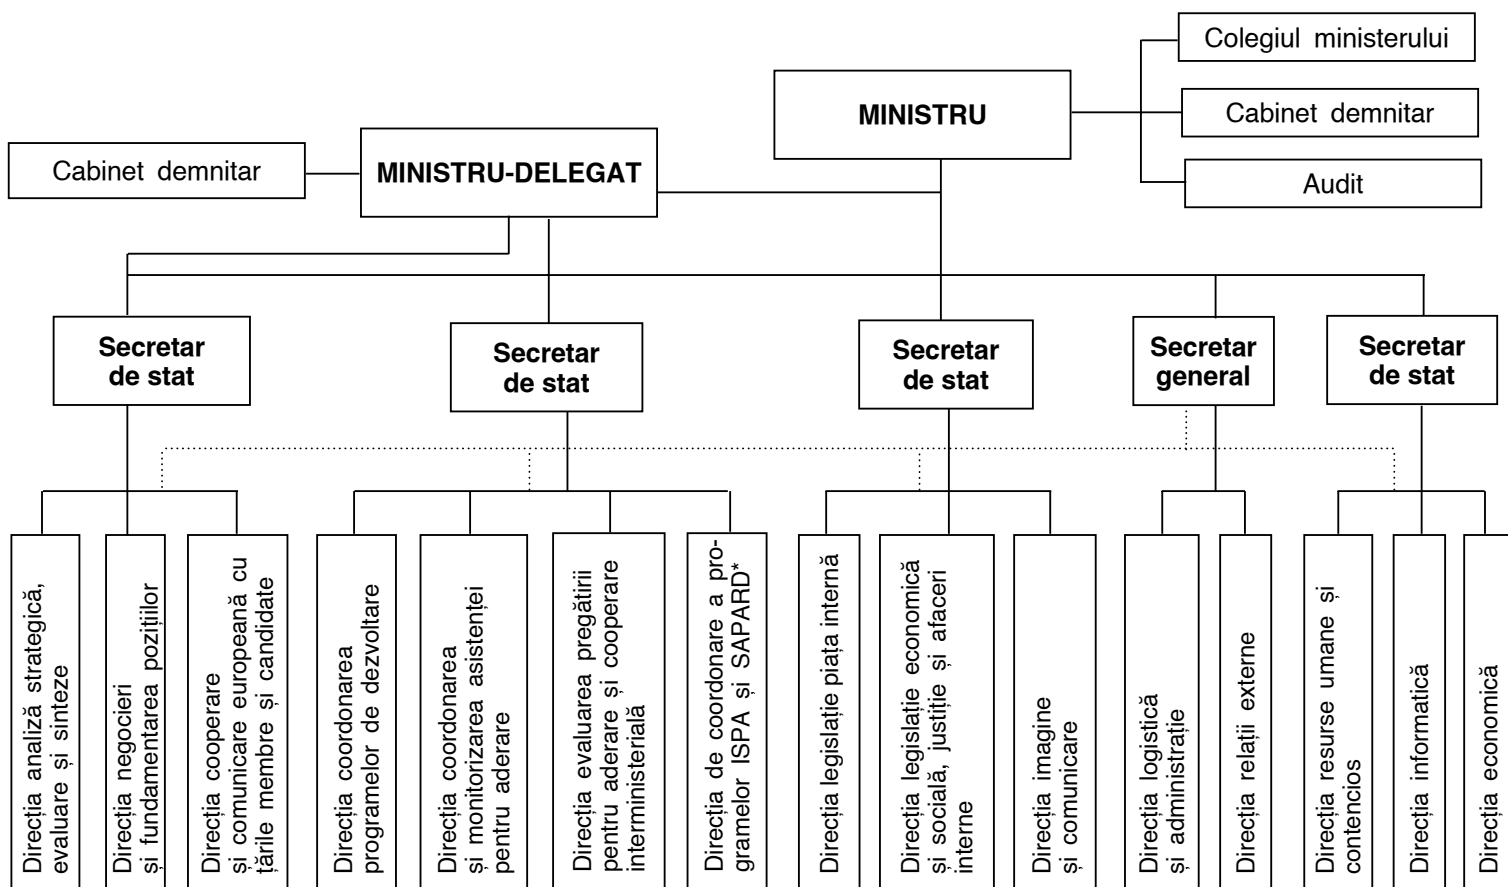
Colegiul ministerului

MINISTRU

Cabinet demnitar

Audit

Cabinet demnitar

MINISTRU-DELEGAT

Secretar de stat

Secretar de stat

Secretar de stat

Secretar general

Secretar de stat

Direcția analiză strategică, evaluare și sinteze

Direcția negocieri și fundamentarea pozițiilor

Direcția cooperare și comunicare europeană cu țările membre și candidate

Direcția coordonarea programelor de dezvoltare

Direcția coordonarea și monitorizarea asistenței pentru aderare

Direcția evaluarea pregătirii pentru aderare și cooperare interministerială

Direcția de coordonare a programelor ISPA și SAPARD*

Direcția legislație piața internă

Direcția legislație economică și socială, justiție și afaceri interne

Direcția imagine și comunicare

Direcția logistică și administrație

Direcția relații externe

Direcția resurse umane și contencios

Direcția informatică

Direcția economică